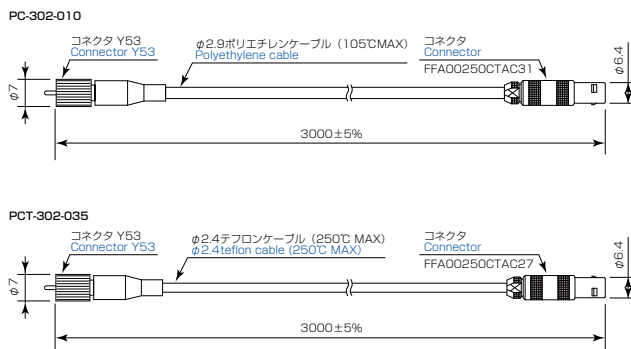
PC-302-010

コネクタ Y53
Connector Y53

$\phi$2.9ポリエチレンケーブル（105℃MAX）
Polyethylene cable

コネクタ
Connector
FFA00250CTAC31

$\phi$7

$\phi$6.4

3000±5%

PCT-302-035

コネクタ Y53
Connector Y53

$\phi$2.4テフロンケーブル（250℃ MAX）
$\phi$2.4teflon cable (250℃ MAX)

コネクタ
Connector
FFA00250CTAC27

$\phi$7

$\phi$6.4

3000±5%